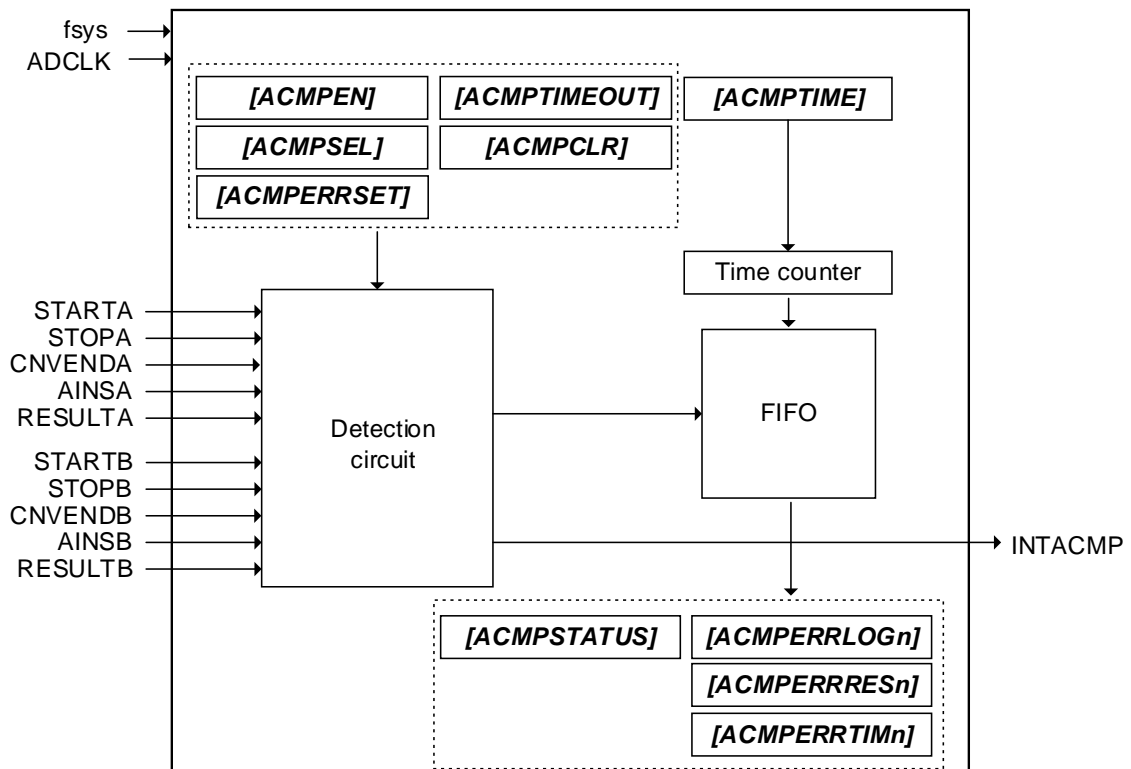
fsys
ADCLK

[ACMPEN]
[ACMPTIMEOUT]
[ACMPTIME]
[ACMPSEL]
[ACMPCLR]
[ACMPERRSET]

Time counter

STARTA
STOPA
CNVENDA
AINSA
RESULTA
STARTB
STOPB
CNVENDB
AINSB
RESULTB

Detection circuit

FIFO

INTACMP

[ACMPSTATUS]
[ACMPERRLOGn]
[ACMPERRRESn]
[ACMPERRTIMn]